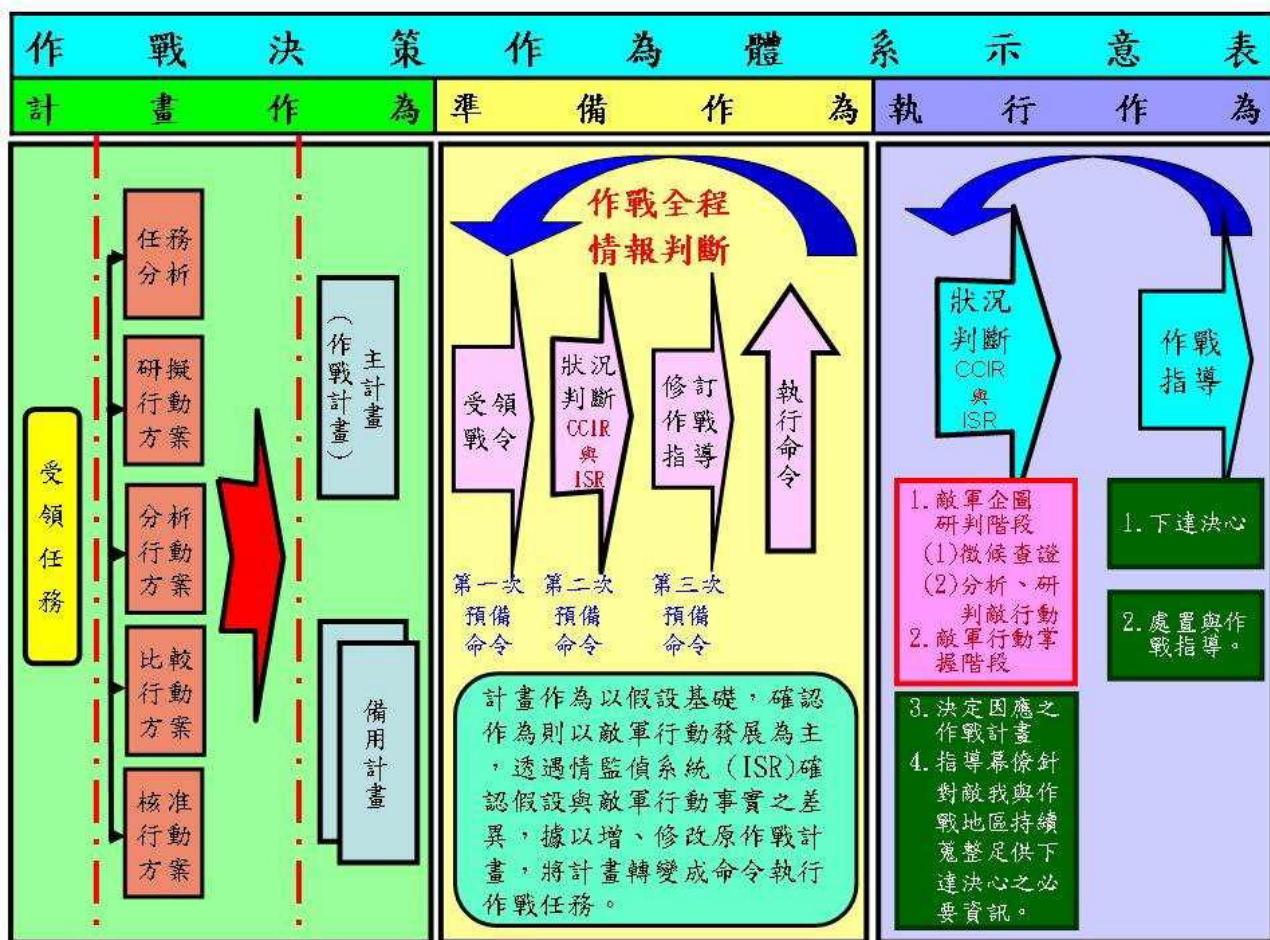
作戰決策作為體系示意表

計畫作為

受領任務

任務分析

研擬行動方案

分析行動方案

比較行動方案

核准行動方案

主計畫（作戰計畫）

備用計畫

準備作為

作戰全程情報判斷

受領戰令

狀況判斷 CCIR 與 ISR

修訂作戰指導

執行命令

第一次預備命令

第二次預備命令

第三次預備命令

計畫作為以假設基礎，確認作為則以敵軍行動發展為主，透過情監偵系統（ISR)確認假設與敵軍行動事實之差異，據以增、修改原作戰計畫，將計畫轉變成命令執行作戰任務。

執行作為

狀況判斷 CCIR 與 ISR

作戰指導

1. 敵軍企圖研判階段
(1)徵候查證
(2)分析、研判敵行動
2. 敵軍行動掌握階段

3. 決定因應之作戰計畫
4. 指導幕僚針對敵我與作戰地區持續蒐整足供下達決心之必要資訊。

1. 下達決心

2. 處置與作戰指導。